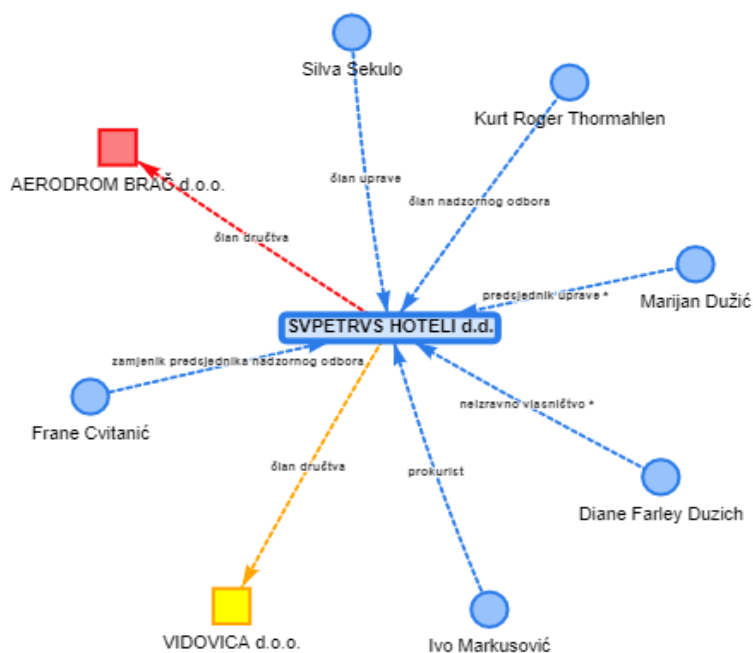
Silva Sekulo

Kurt Roger Thormahlen

AERODROM BRAČ d.o.o.

član uprave

član nadzornog odbora

član društva

predsjednik uprave *

Marijan Dužić

SVPETRVS HOTELI d.d.

zamjenik predsjednika nadzornog odbora

Frane Cvitanić

neizravno vlasništvo *

član društva

prokurist

Diane Farley Duzich

VIDOVICA d.o.o.

Ivo Markusović